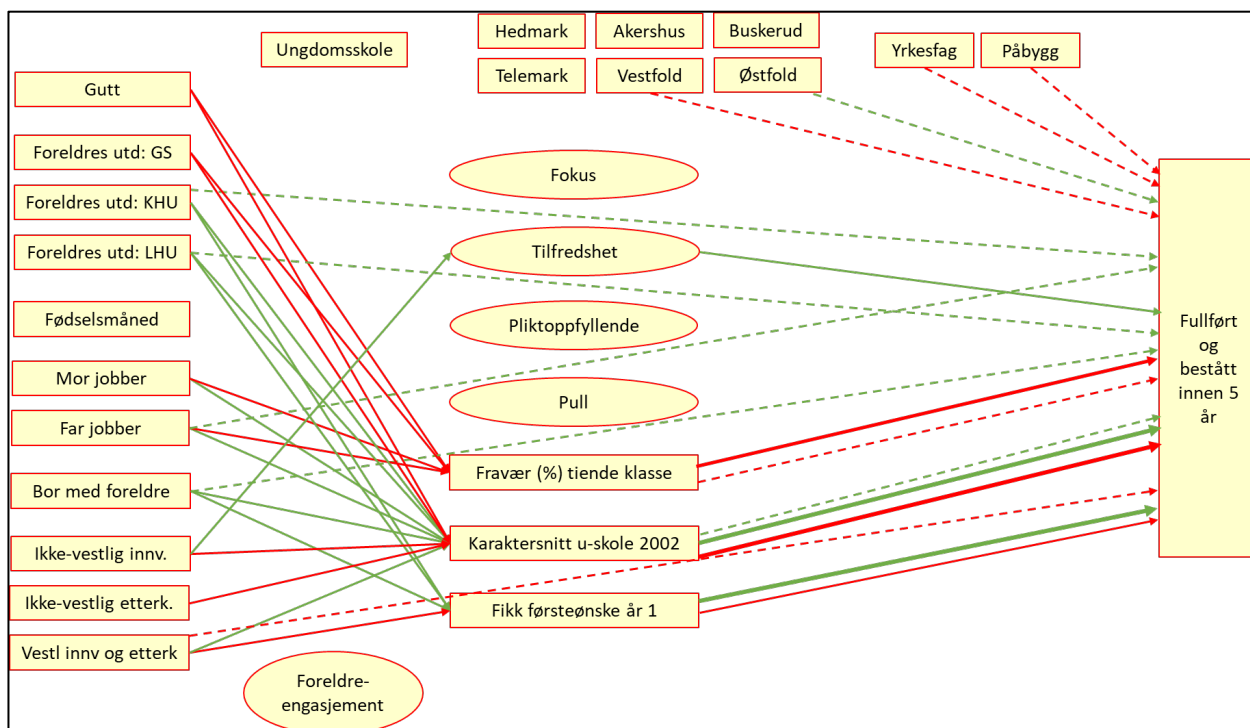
Ungdomsskole

Hedmark

Akershus

Buskerud

Telemark

Vestfold

Østfold

Yrkesfag

Påbygg

Gutt

Foreldres utd: GS

Foreldres utd: KHU

Foreldres utd: LHU

Fødselsmåned

Mor jobber

Far jobber

Bor med foreldre

Ikke-vestlig innv.

Ikke-vestlig etterk.

Vestl innv og etterk

Fokus

Tilfredshet

Pliktoppfyllende

Pull

Fravær (%) tiende klasse

Karaktersnitt u-skole 2002

Fikk førsteønske år 1

Foreldre-engasjement

Fullført og bestått innen 5 år